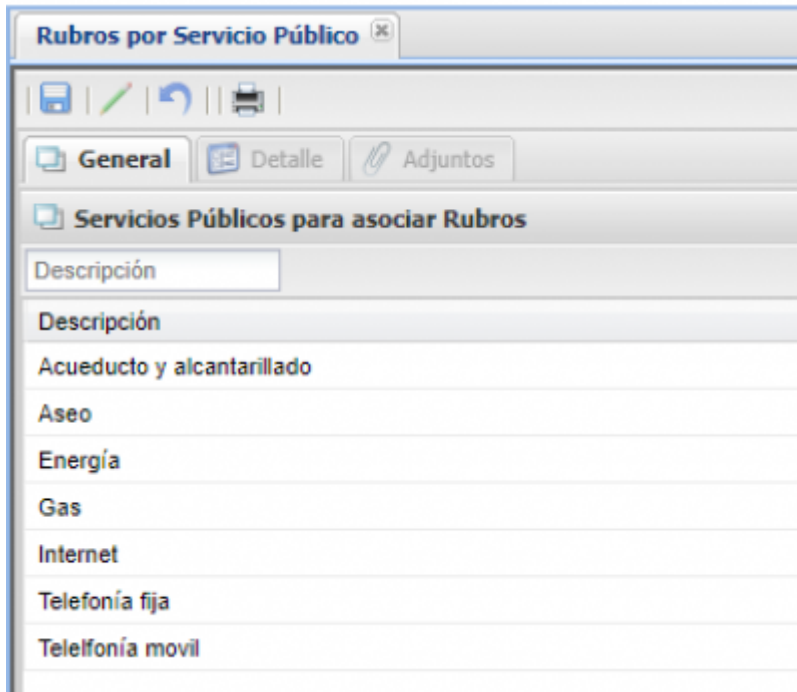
Rubros por Servicio Público

General
Detalle
Adjuntos

Servicios Públicos para asociar Rubros

Descripción

| Descripción |
|---|
| Acueducto y alcantarillado |
| Aseo |
| Energía |
| Gas |
| Internet |
| Telefonía fija |
| Telelfonía movil |